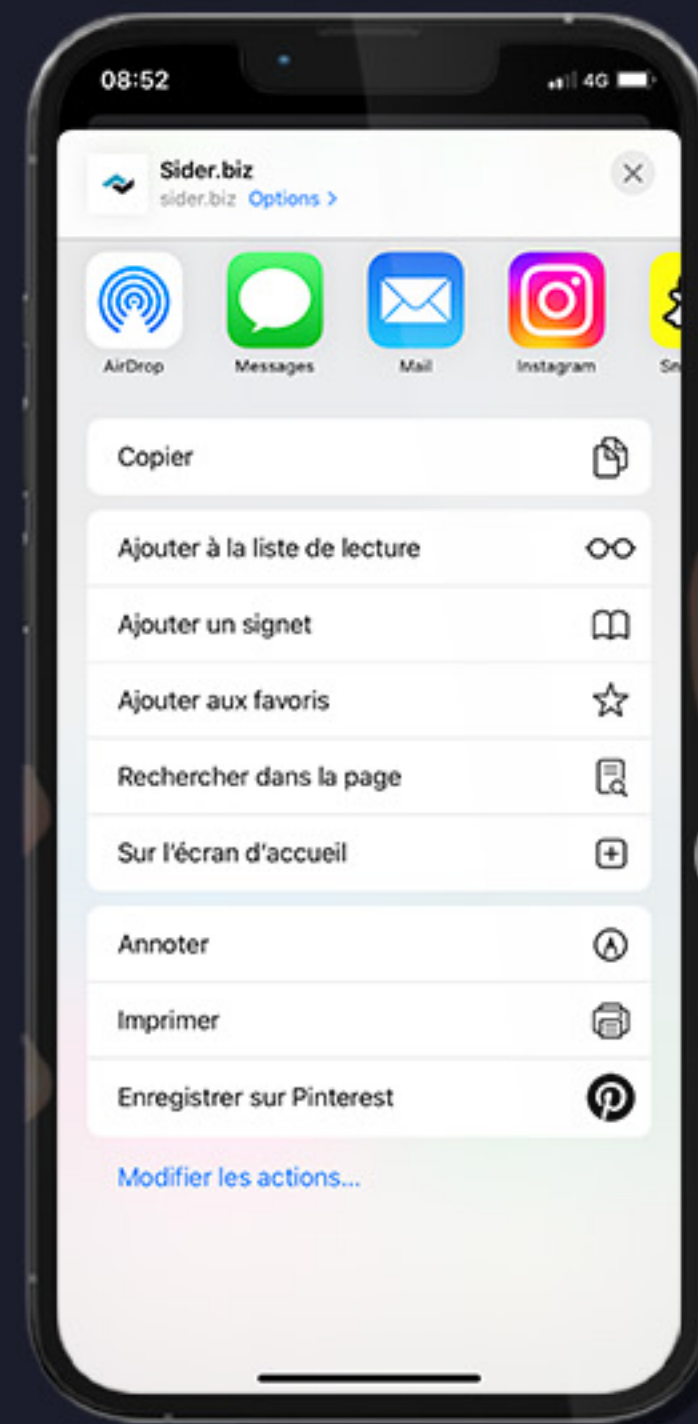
08:52

4G

Sider.biz
sider.biz Options >

AirDrop
Messages
Mail
Instagram
Sn

Copier

Ajouter à la liste de lecture
Ajouter un signet
Ajouter aux favoris
Rechercher dans la page
Sur l'écran d'accueil

Annoter
Imprimer
Enregistrer sur Pinterest

Modifier les actions...